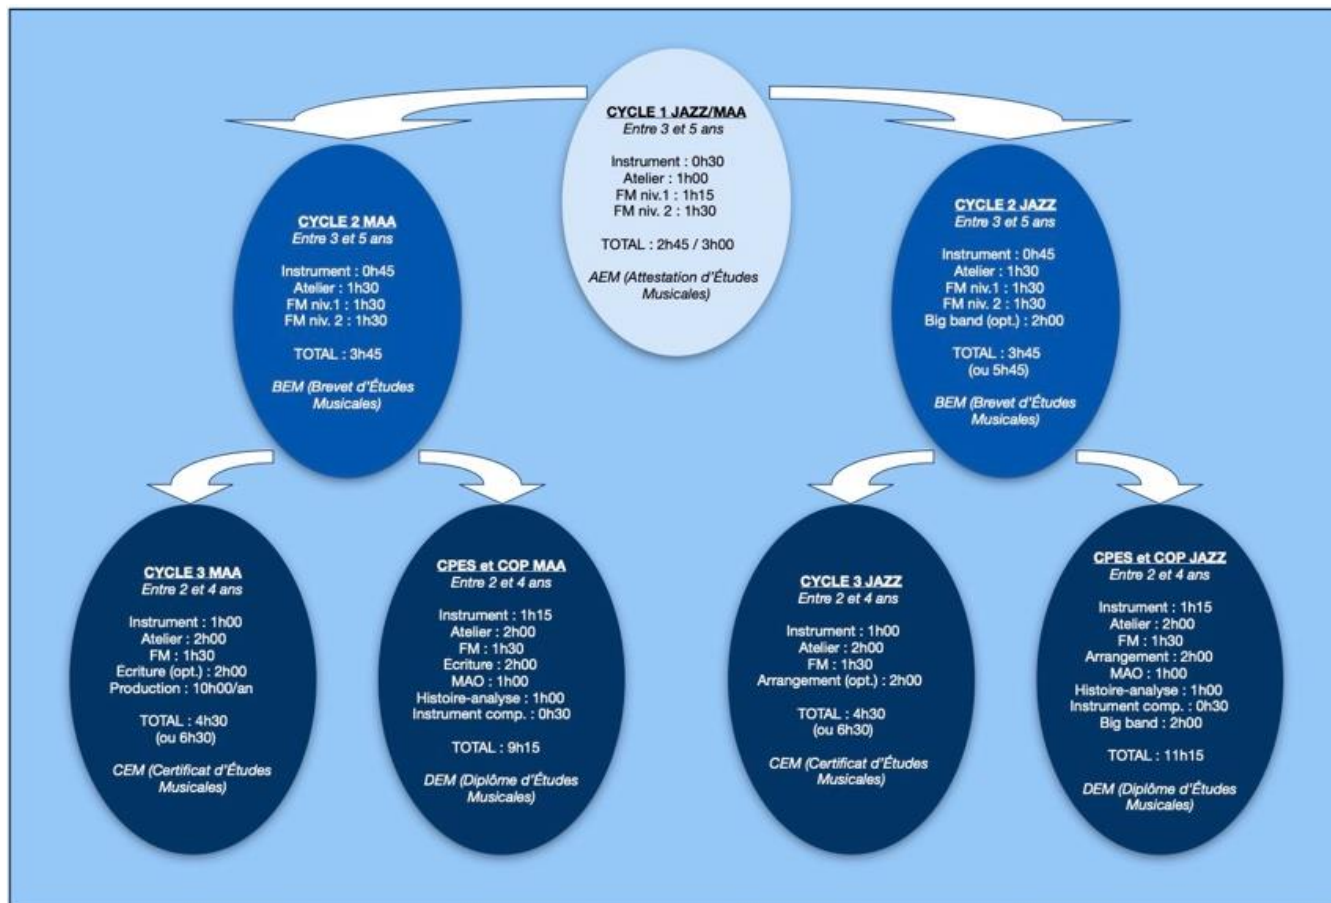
CYCLE 1 JAZZ/MAA
Entre 3 et 5 ans

Instrument : 0h30
Atelier : 1h00
FM niv.1 : 1h15
FM niv. 2 : 1h30

TOTAL : 2h45 / 3h00

AEM (Attestation d'Études Musicales)

CYCLE 2 MAA
Entre 3 et 5 ans

Instrument : 0h45
Atelier : 1h30
FM niv.1 : 1h30
FM niv. 2 : 1h30

TOTAL : 3h45

BEM (Brevet d'Études Musicales)

CYCLE 2 JAZZ
Entre 3 et 5 ans

Instrument : 0h45
Atelier : 1h30
FM niv.1 : 1h30
FM niv. 2 : 1h30
Big band (opt.) : 2h00

TOTAL : 3h45
(ou 5h45)

BEM (Brevet d'Études Musicales)

CYCLE 3 MAA
Entre 2 et 4 ans

Instrument : 1h00
Atelier : 2h00
FM : 1h30
Écriture (opt.) : 2h00
Production : 10h00/an

TOTAL : 4h30
(ou 6h30)

CEM (Certificat d'Études Musicales)

CPES et COP MAA
Entre 2 et 4 ans

Instrument : 1h15
Atelier : 2h00
FM : 1h30
Écriture : 2h00
MAO : 1h00
Histoire-analyse : 1h00
Instrument comp. : 0h30

TOTAL : 9h15

DEM (Diplôme d'Études Musicales)

CYCLE 3 JAZZ
Entre 2 et 4 ans

Instrument : 1h00
Atelier : 2h00
FM : 1h30
Arrangement (opt.) : 2h00

TOTAL : 4h30
(ou 6h30)

CEM (Certificat d'Études Musicales)

CPES et COP JAZZ
Entre 2 et 4 ans

Instrument : 1h15
Atelier : 2h00
FM : 1h30
Arrangement : 2h00
MAO : 1h00
Histoire-analyse : 1h00
Instrument comp. : 0h30
Big band : 2h00

TOTAL : 11h15

DEM (Diplôme d'Études Musicales)